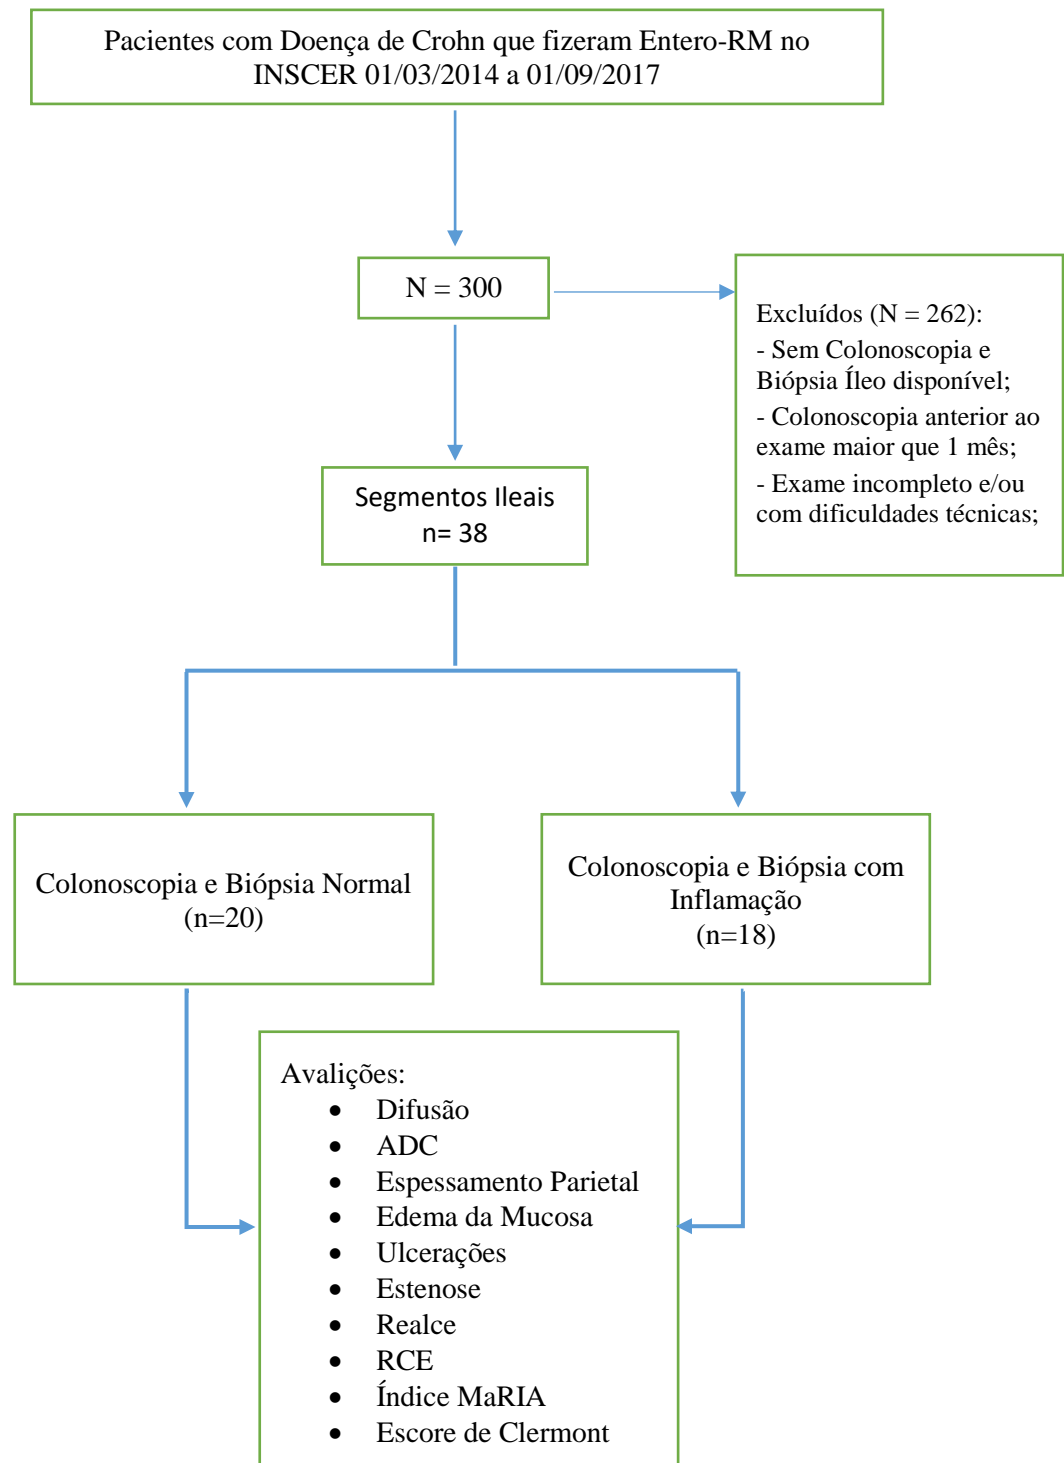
Pacientes com Doença de Crohn que fizeram Entero-RM no INSCER 01/03/2014 a 01/09/2017

N = 300

Excluídos (N = 262):
- Sem Colonoscopia e Biópsia Íleo disponível;
- Colonoscopia anterior ao exame maior que 1 mês;
- Exame incompleto e/ou com dificuldades técnicas;

Segmentos Ileais
n= 38

Colonoscopia e Biópsia Normal
(n=20)

Colonoscopia e Biópsia com Inflamação
(n=18)

Avalições:
- Difusão
- ADC
- Espessamento Parietal
- Edema da Mucosa
- Ulcerações
- Estenose
- Realce
- RCE
- Índice MaRIA
- Escore de Clermont